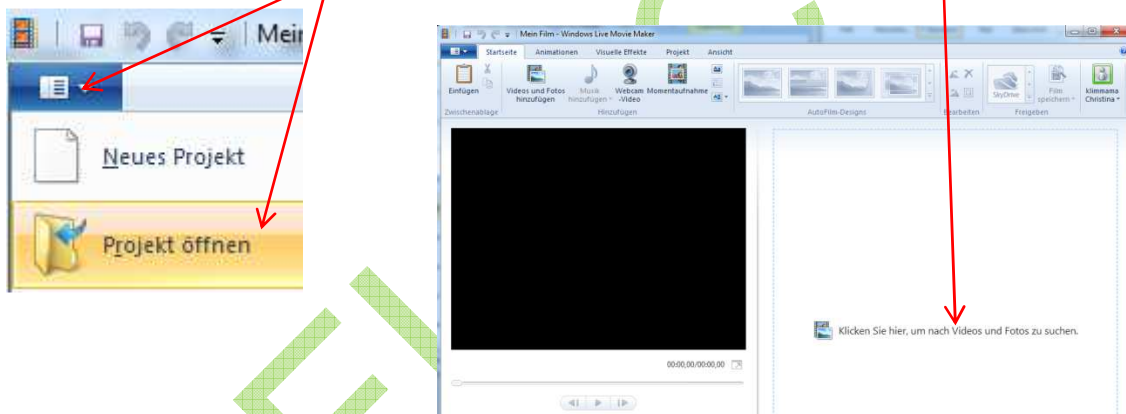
Mein

Neues Projekt

Projekt öffnen

Mein Film - Windows Live Movie Maker

Startseite Animationen Visuelle Effekte Projekt Ansicht

Einfügen

Zwischenablage

Videos und Fotos hinzufügen

Musik hinzufügen

Webcam -Video

Momentaufnahme

Hinzufügen

AutoFilm-Designs

Bearbeiten

SkyDrive

Film speichern

Freigeben

klimmama Christina

00:00,00/00:00,00

Klicken Sie hier, um nach Videos und Fotos zu suchen.